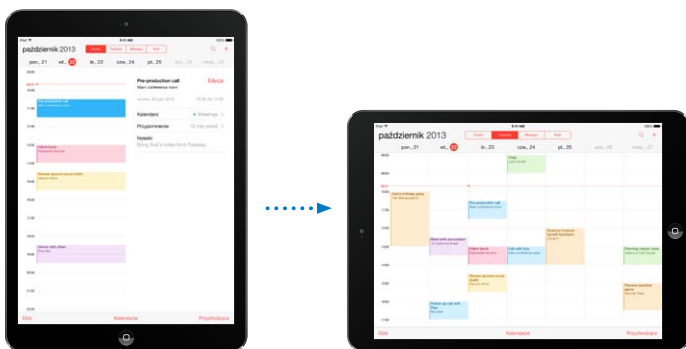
iPad

październik 2013

Dzień Tydzień Miesiąc Rok

pon., 21 wt., 22 śr., 23 czw., 24 pt., 25

Pre-production call
Main conference room

Edycja

wtorek, 22 października 2013 09:00 do 10:00

Kalendarz Meetings

Przypomnienie 15 min przed

Notatki
Bring Sue's notes from Tuesday

Dziś Kalendarze Przychodzące

październik 2013

Dzień Tydzień Miesiąc Rok

pon., 21 wt., 22 śr., 23 czw., 24 pt., 25

Dziś Kalendarze Przychodzące